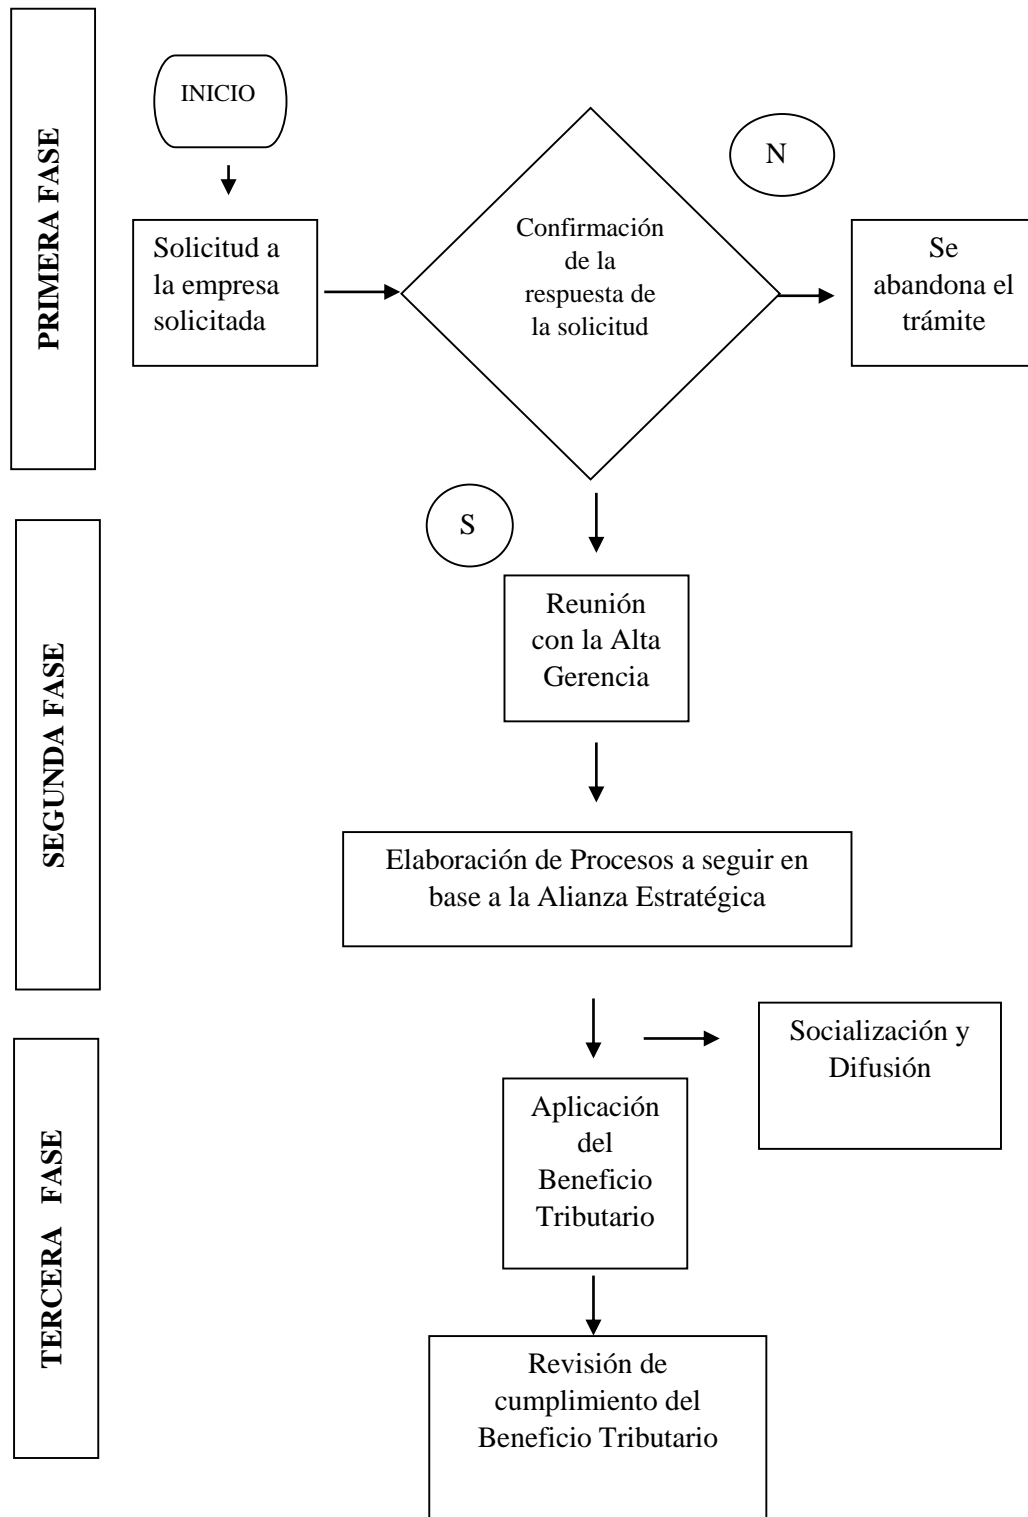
PRIMERA FASE

INICIO

Solicitud a la empresa solicitada

Confirmación de la respuesta de la solicitud

N

Se abandona el trámite

S

SEGUNDA FASE

Reunión con la Alta Gerencia

Elaboración de Procesos a seguir en base a la Alianza Estratégica

TERCERA FASE

Socialización y Difusión

Aplicación del Beneficio Tributario

Revisión de cumplimiento del Beneficio Tributario